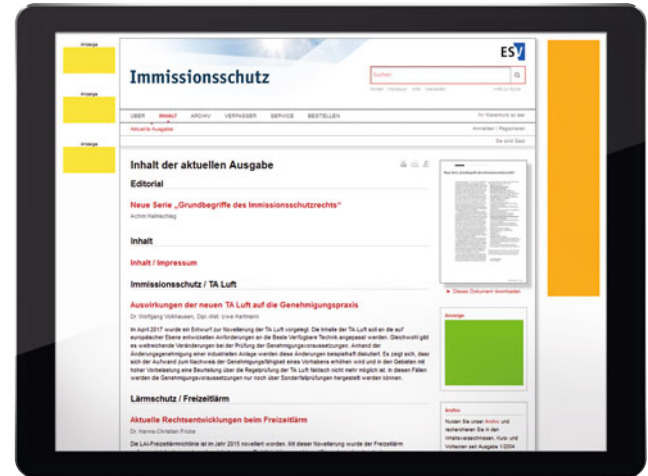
Anzeige

Anzeige

Anzeige

ESV

Immissionsschutz

Suchen

ÜBER INHALT ARCHIV VERFASSER SERVICE BESTELLEN

Aktuelle Ausgabe

Anmelden | Registrieren

Inhalt der aktuellen Ausgabe

Editorial

Neue Serie „Grundbegriffe des Immissionsschutzrechts“

Achim Halmschlag

Inhalt

Inhalt / Impressum

Immissionsschutz / TA Luft

Auswirkungen der neuen TA Luft auf die Genehmigungspraxis

Dr. Wolfgang Volkhausen, Dipl.-Met. Uwe Hartmann

Im April 2017 wurde ein Entwurf zur Novellierung der TA Luft vorgelegt. Die Inhalte der TA Luft soll an die auf europäischer Ebene entwickelten Anforderungen an die Beste Verfügbare Technik angepasst werden. Gleichzeitig gibt es weitreichende Veränderungen bei der Prüfung der Genehmigungsvoraussetzungen. Anhand der Änderungsgenehmigung einer industriellen Anlage werden diese Änderungen beispielhaft diskutiert. Es zeigt sich, dass sich der Aufwand zum Nachweis der Genehmigungsfähigkeit eines Vorhabens erhöhen wird und in den Gebieten mit hoher Vorbelastung eine Beurteilung über die Regelprüfung der TA Luft faktisch nicht mehr möglich ist. In diesen Fällen werden die Genehmigungsvoraussetzungen nur noch über Sonderfallprüfungen hergestellt werden können.

Lärmschutz / Freizeitlärm

Aktuelle Rechtsentwicklungen beim Freizeitlärm

Dr. Hanns-Christian Fricke

Die LAI-Freizeitlärmrichtlinie ist im Jahr 2015 novelliert worden. Mit dieser Novellierung wurde der Freizeitlärm

Dieses Dokument downloaden

Anzeige

Archiv

Nutzen Sie unser Archiv und recherchieren Sie in den Inhaltsverzeichnissen, Kurz- und Volltexten seit Ausgabe 1/2004